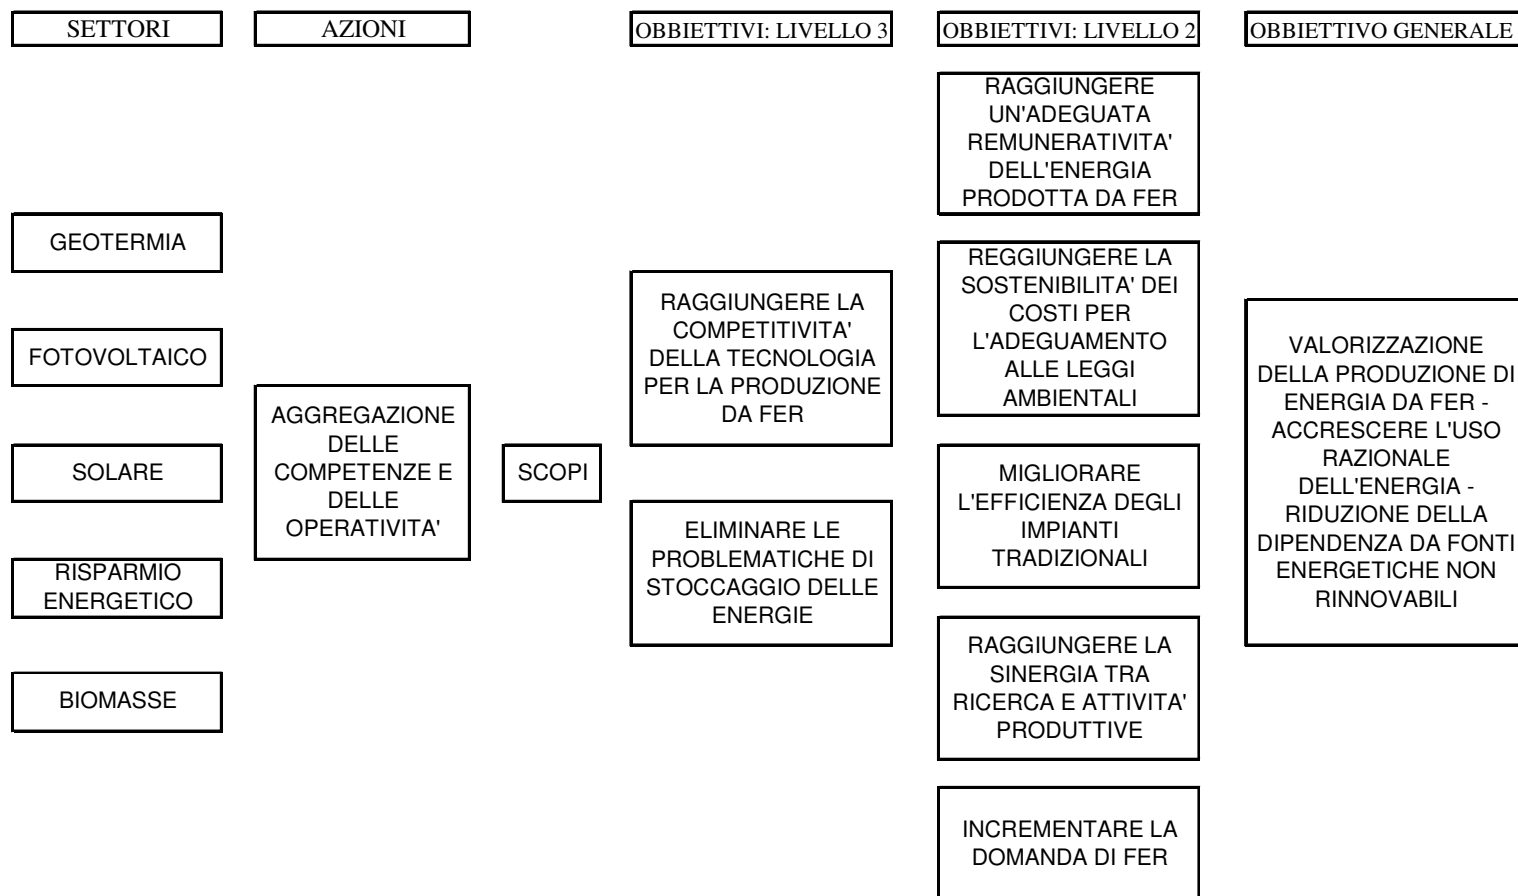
SETTORI

AZIONI

OBBIETTIVI: LIVELLO 3

OBBIETTIVI: LIVELLO 2

OBBIETTIVO GENERALE

GEOTERMIA

FOTOVOLTAICO

SOLARE

RISPARMIO ENERGETICO

BIOMASSE

AGGREGAZIONE DELLE COMPETENZE E DELLE OPERATIVITA'

SCOPI

RAGGIUNGERE LA COMPETITIVITA' DELLA TECNOLOGIA PER LA PRODUZIONE DA FER

ELIMINARE LE PROBLEMATICHE DI STOCCAGGIO DELLE ENERGIE

RAGGIUNGERE UN'ADEGUATA REMUNERATIVITA' DELL'ENERGIA PRODOTTA DA FER

REGGIUNGERE LA SOSTENIBILITA' DEI COSTI PER L'ADEGUAMENTO ALLE LEGGI AMBIENTALI

MIGLIORARE L'EFFICIENZA DEGLI IMPIANTI TRADIZIONALI

RAGGIUNGERE LA SINERGIA TRA RICERCA E ATTIVITA' PRODUTTIVE

INCREMENTARE LA DOMANDA DI FER

VALORIZZAZIONE DELLA PRODUZIONE DI ENERGIA DA FER - ACCRESCERE L'USO RAZIONALE DELL'ENERGIA - RIDUZIONE DELLA DIPENDENZA DA FONTI ENERGETICHE NON RINNOVABILI